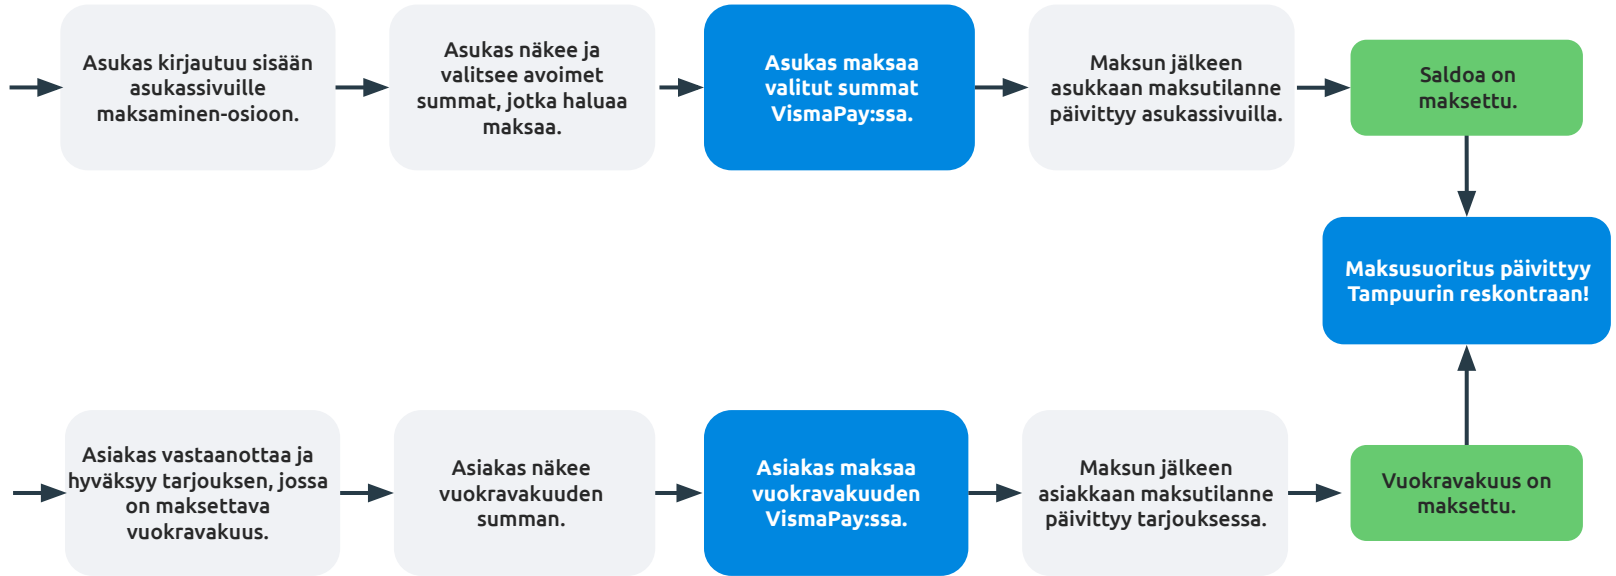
Asukas kirjautuu sisään asukassivuille maksaminen-osioon.

Asukas näkee ja valitsee avoimet summat, jotka haluaa maksaa.

Asukas maksaa valitut summat VismaPay:ssa.

Maksun jälkeen asukkaan maksutilanne päivittyy asukassivuilla.

Saldoa on maksettu.

Maksusuoritus päivittyy Tampuurin reskontraan!

Asiakas vastaanottaa ja hyväksyy tarjouksen, jossa on maksettava vuokravakuus.

Asiakas näkee vuokravakuuden summan.

Asiakas maksaa vuokravakuuden VismaPay:ssa.

Maksun jälkeen asiakkaan maksutilanne päivittyy tarjouksessa.

Vuokravakuus on maksettu.